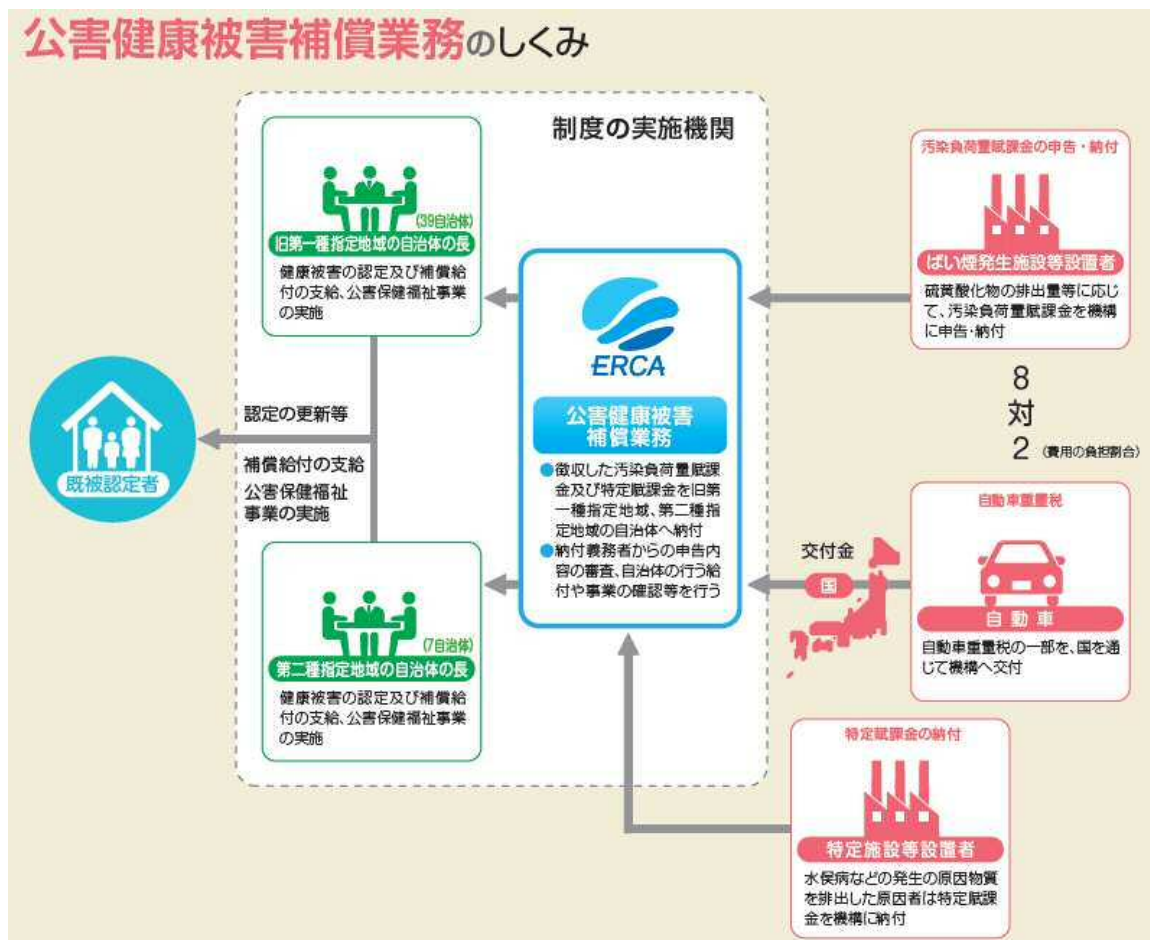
公害健康被害補償業務のしくみ

制度の実施機関

(39自治体)
旧第一種指定地域の自治体の長
健康被害の認定及び補償給付の支給、公害保健福祉事業の実施

ERCA

公害健康被害補償業務

●徴収した汚染負荷量賦課金及び特定賦課金を旧第一種指定地域、第二種指定地域の自治体へ納付
●納付義務者からの申告内容の審査、自治体の行う給付や事業の確認等を行う

(7自治体)
第二種指定地域の自治体の長
健康被害の認定及び補償給付の支給、公害保健福祉事業の実施

認定の更新等

補償給付の支給
公害保健福祉事業の実施

既被認定者

汚染負荷量賦課金の申告・納付
ばい煙発生施設等設置者
硫黄酸化物の排出量等に応じて、汚染負荷量賦課金を機構に申告・納付

8
対
2 (費用の負担割合)

自動車重量税
自動車
自動車重量税の一部を、国を通じて機構へ交付

交付金
国

特定賦課金の納付
特定施設等設置者
水俣病などの発生の原因物質を排出した原因者は特定賦課金を機構に納付